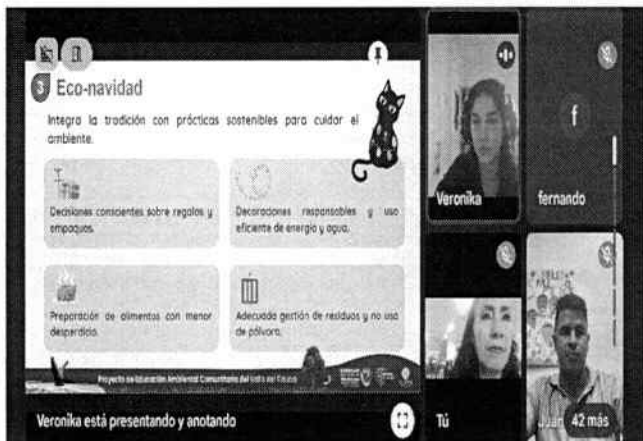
3 Eco-navidad

Integra la tradición con prácticas sostenibles para cuidar el ambiente.

Decisiones conscientes sobre regalos y empaques.

Decoraciones responsables y uso eficiente de energía y agua.

Preparación de alimentos con menor desperdicio.

Adecuada gestión de residuos y no uso de pólvora.

Proyecto de Educación Ambiental Comunitario del Valle del Cauca

Veronika

fernando

f

Tú

Juan

42 más

Veronika está presentando y anotando